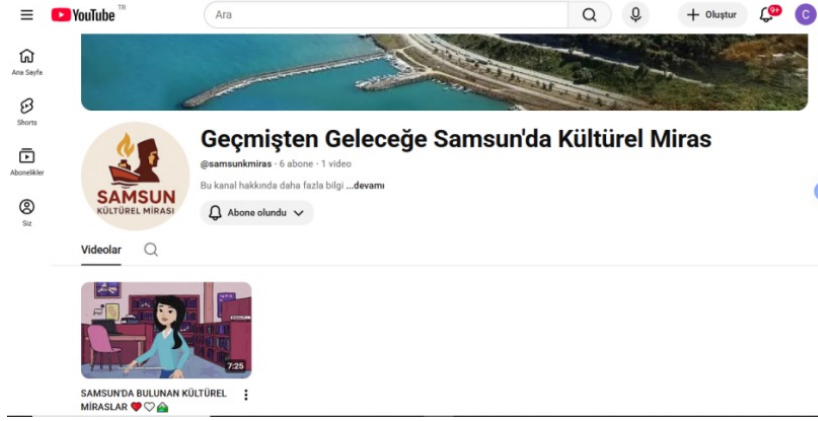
YouTube TR

Ara

+ Oluştur

9+

C

Ana Sayfa

Shorts

Abonelikler

Siz

SAMSUN
KÜLTÜREL MİRASI

Geçmişten Geleceğe Samsun'da Kültürel Miras

@samsunkmiras · 6 abone · 1 video

Bu kanal hakkında daha fazla bilgi ...devamı

Abone olundu

Videolar

7:25

SAMSUN'DA BULUNAN KÜLTÜREL MİRASLAR ❤️🤍🏠